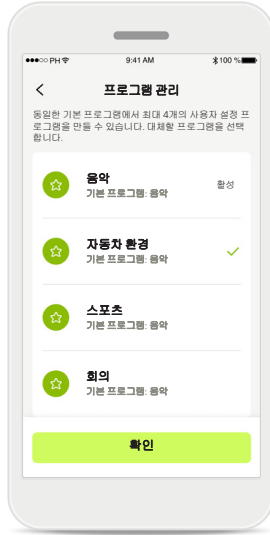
●●○○○ PH
9:41 AM
100 %

<
프로그램 관리

동일한 기본 프로그램에서 최대 4개의 사용자 설정 프로그램을 만들 수 있습니다. 대체할 프로그램을 선택합니다.

음악
기본 프로그램: 음악
활성

자동차 환경
기본 프로그램: 음악

스포츠
기본 프로그램: 음악

회의
기본 프로그램: 음악

확인